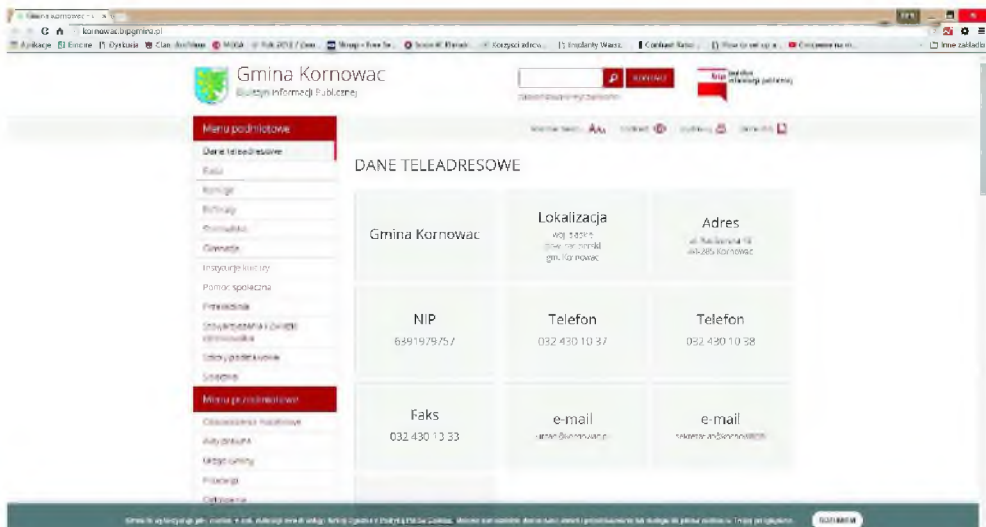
kornowac.bipgmina.pl

Gmina Kornowac
Biuletyn Informacji Publicznej

Menu podmiotowe
Dane teleadresowe
Rada
Komisje
Referaty
Stanowiska
Gimnazja
Instytucje kultury
Pomoc społeczna
Przedszkola
Stowarzyszenia i Związki
Szkoły podstawowe
Sołectwa
Menu przedmiotowe
Ogłoszenia i Komunikaty
Akty prawa
Urząd Gminy
Finanse
Ochrona

DANE TELEADRESOWE

Gmina Kornowac

Lokalizacja
woj. śląskie
pow. raciborski
gm. Kornowac

Adres
ul. Raciborska 48
44-285 Kornowac

NIP
6391979757

Telefon
032 430 10 37

Telefon
032 430 10 38

Faks
032 430 13 33

e-mail
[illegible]

e-mail
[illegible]

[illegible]
ZAMKNIJ